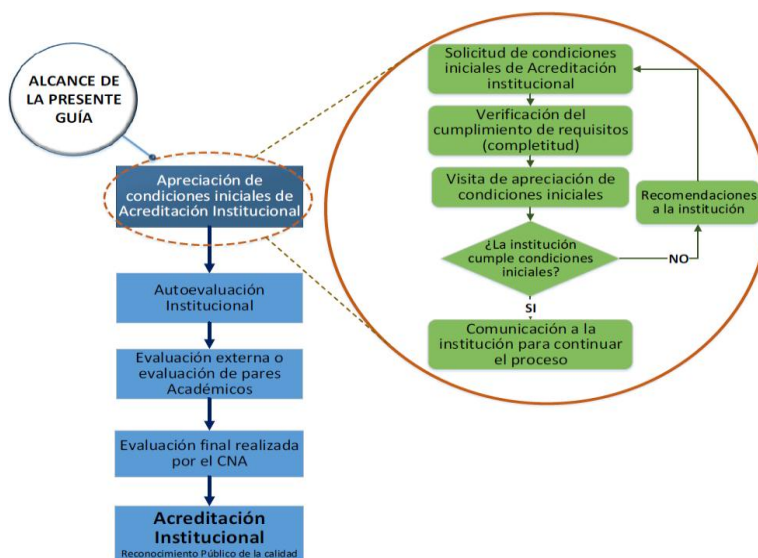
ALCANCE DE LA PRESENTE GUÍA

Apreciación de condiciones iniciales de Acreditación Institucional

Autoevaluación Institucional

Evaluación externa o evaluación de pares Académicos

Evaluación final realizada por el CNA

Acreditación Institucional
Reconocimiento Público de la calidad

Solicitud de condiciones iniciales de Acreditación institucional

Verificación del cumplimiento de requisitos (completitud)

Visita de apreciación de condiciones iniciales

¿La institución cumple condiciones iniciales?

NO

Recomendaciones a la institución

SI

Comunicación a la institución para continuar el proceso